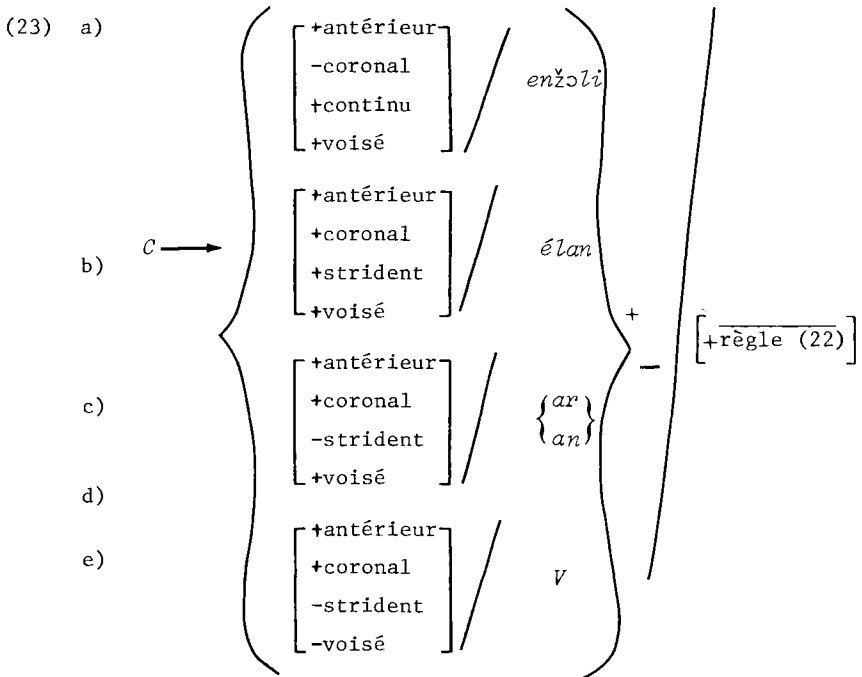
(23) a) $C \longrightarrow \left\{ \begin{array}{ll} \begin{bmatrix} \text{+antérieur} \\ \text{-coronal} \\ \text{+continu} \\ \text{+voisé} \end{bmatrix} / & en\check{z}\text{ɔ}li \\ \begin{bmatrix} \text{+antérieur} \\ \text{+coronal} \\ \text{+strident} \\ \text{+voisé} \end{bmatrix} / & élan \\ \begin{bmatrix} \text{+antérieur} \\ \text{+coronal} \\ \text{-strident} \\ \text{+voisé} \end{bmatrix} / & \left\{ \begin{array}{l} ar \\ an \end{array} \right\} \\ \begin{bmatrix} \text{+antérieur} \\ \text{+coronal} \\ \text{-strident} \\ \text{-voisé} \end{bmatrix} / & V \end{array} \right\} \overset{+}{\_} \Big/ \left[ \overline{\text{+règle (22)}} \right]$

b)

c)

d)

e)